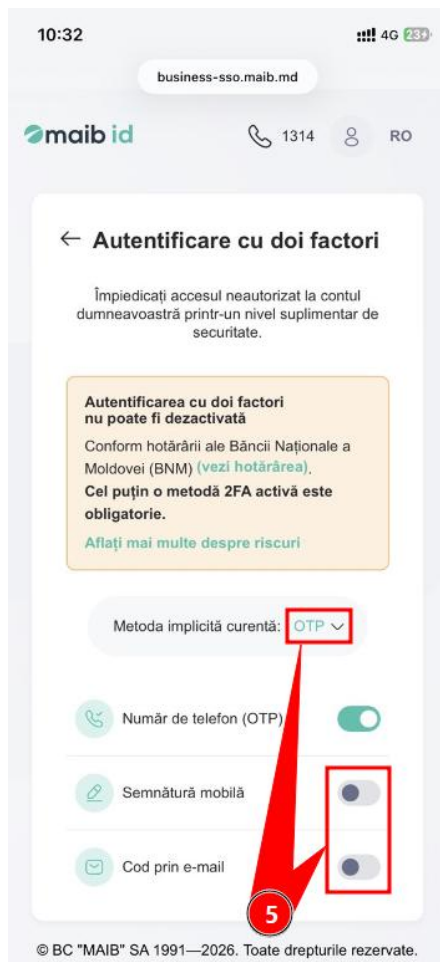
10:32

4G 23

business-sso.maib.md

maib id

1314

RO

← Autentificare cu doi factori

Împiedicați accesul neautorizat la contul dumneavoastră printr-un nivel suplimentar de securitate.

Autentificarea cu doi factori nu poate fi dezactivată

Conform hotărârii ale Băncii Naționale a Moldovei (BNM) (vezi hotărârea).

Cel puțin o metodă 2FA activă este obligatorie.

Aflați mai multe despre riscuri

Metoda implicită curentă: OTP

Număr de telefon (OTP)

Semnătură mobilă

Cod prin e-mail

5

© BC "MAIB" SA 1991—2026. Toate drepturile rezervate.